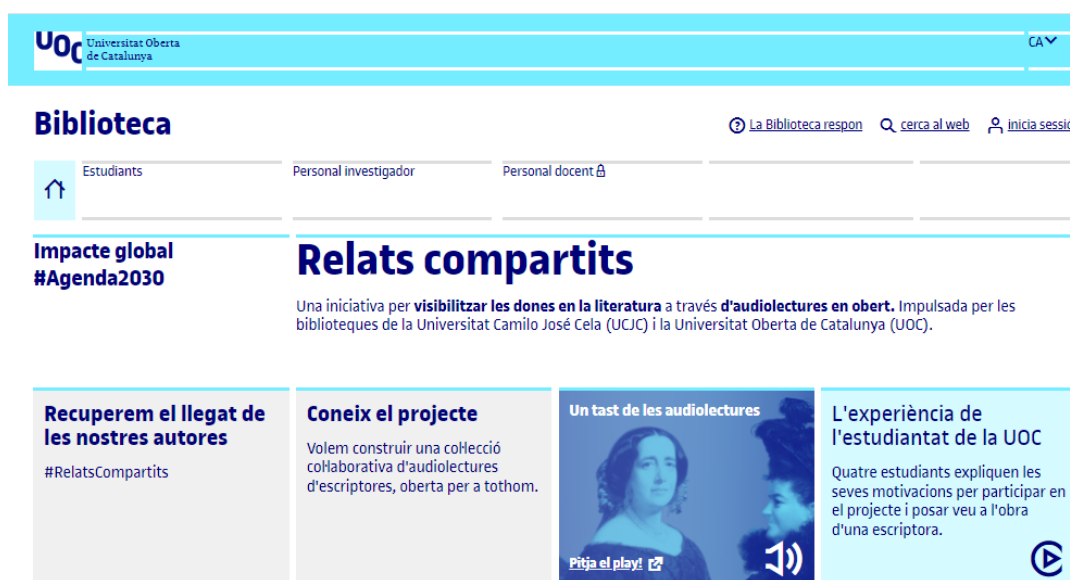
UOC Universitat Oberta de Catalunya

CA

Biblioteca

La Biblioteca respon cerca al web inicia sessi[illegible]

Estudiants Personal investigador Personal docent

Impacte global #Agenda2030

Relats compartits

Una iniciativa per visibilitzar les dones en la literatura a través d'audiolectures en obert. Impulsada per les biblioteques de la Universitat Camilo José Cela (UCJC) i la Universitat Oberta de Catalunya (UOC).

Recuperem el llegat de les nostres autores

#RelatsCompartits

Coneix el projecte

Volem construir una coHecció coHaborativa d'audiolectures d'escriptores, oberta per a tothom.

Un tast de les audiolectures

Pitja el play!

L'experiència de l'estudiantat de la UOC

Quatre estudiants expliquen les seves motivacions per participar en el projecte i posar veu a l'obra d'una escriptora.